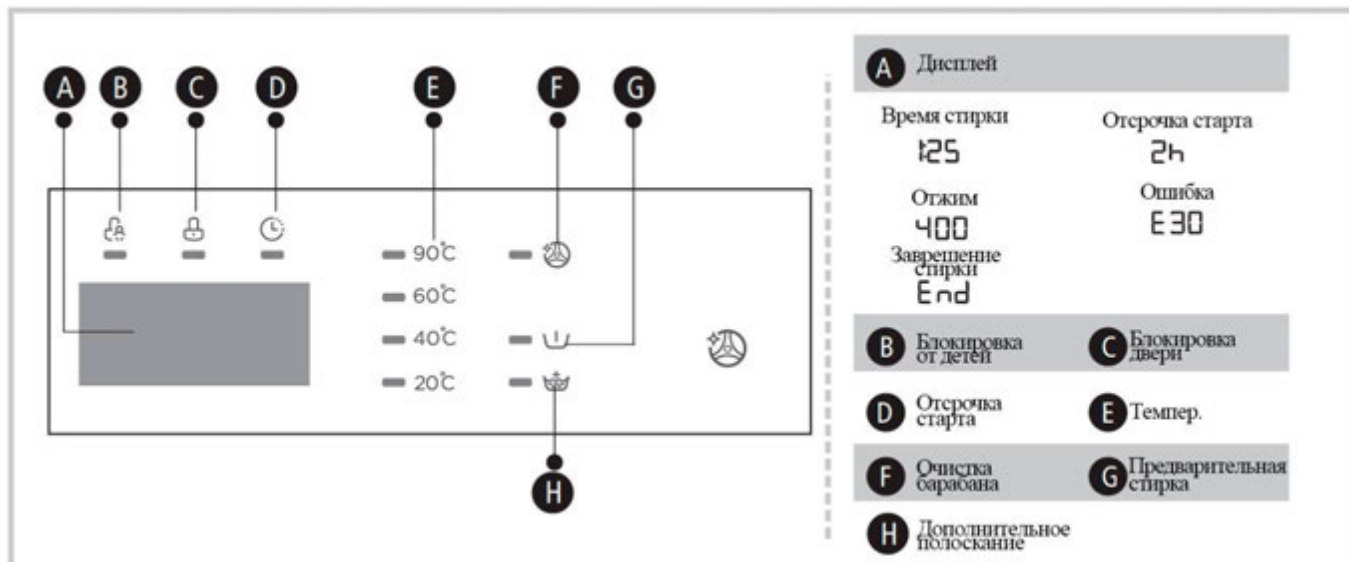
A B C D E F G

90°C
60°C
40°C
20°C

H

A Дисплей

Время стирки
1:25

Отсрочка старта
2h

Отжим
400

Ошибка
E30

Завершение стирки
End

B Блокировка от детей

C Блокировка двери

D Отсрочка старта

E Темпер.

F Очистка барабана

G Предварительная стирка

H Дополнительное полоскание